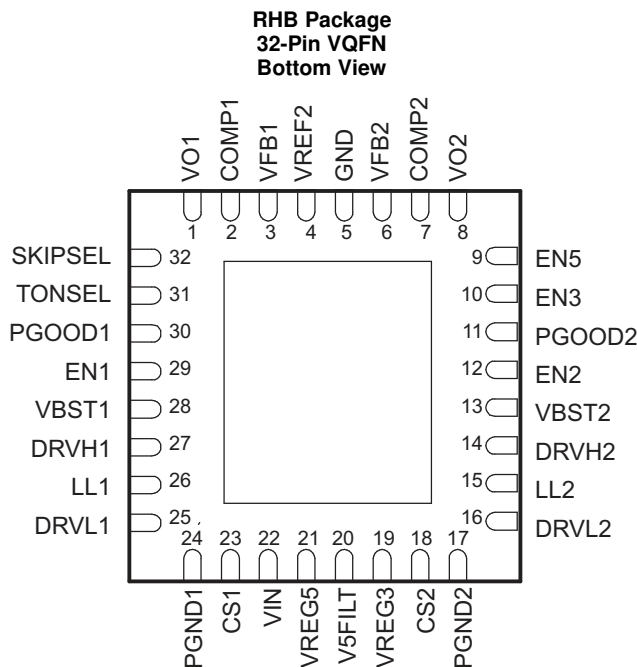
RHB Package
32-Pin VQFN
Bottom View

VO1 COMP1 VFB1 VREF2 GND VFB2 COMP2 VO2
1 2 3 4 5 6 7 8

SKIPSEL 32
TONSEL 31
PGOOD1 30
EN1 29
VBST1 28
DRVH1 27
LL1 26
DRVL1 25

9 EN5
10 EN3
11 PGOOD2
12 EN2
13 VBST2
14 DRVH2
15 LL2
16 DRVL2

24 23 22 21 20 19 18 17
PGND1 CS1 VIN VREG5 V5FILT VREG3 CS2 PGND2